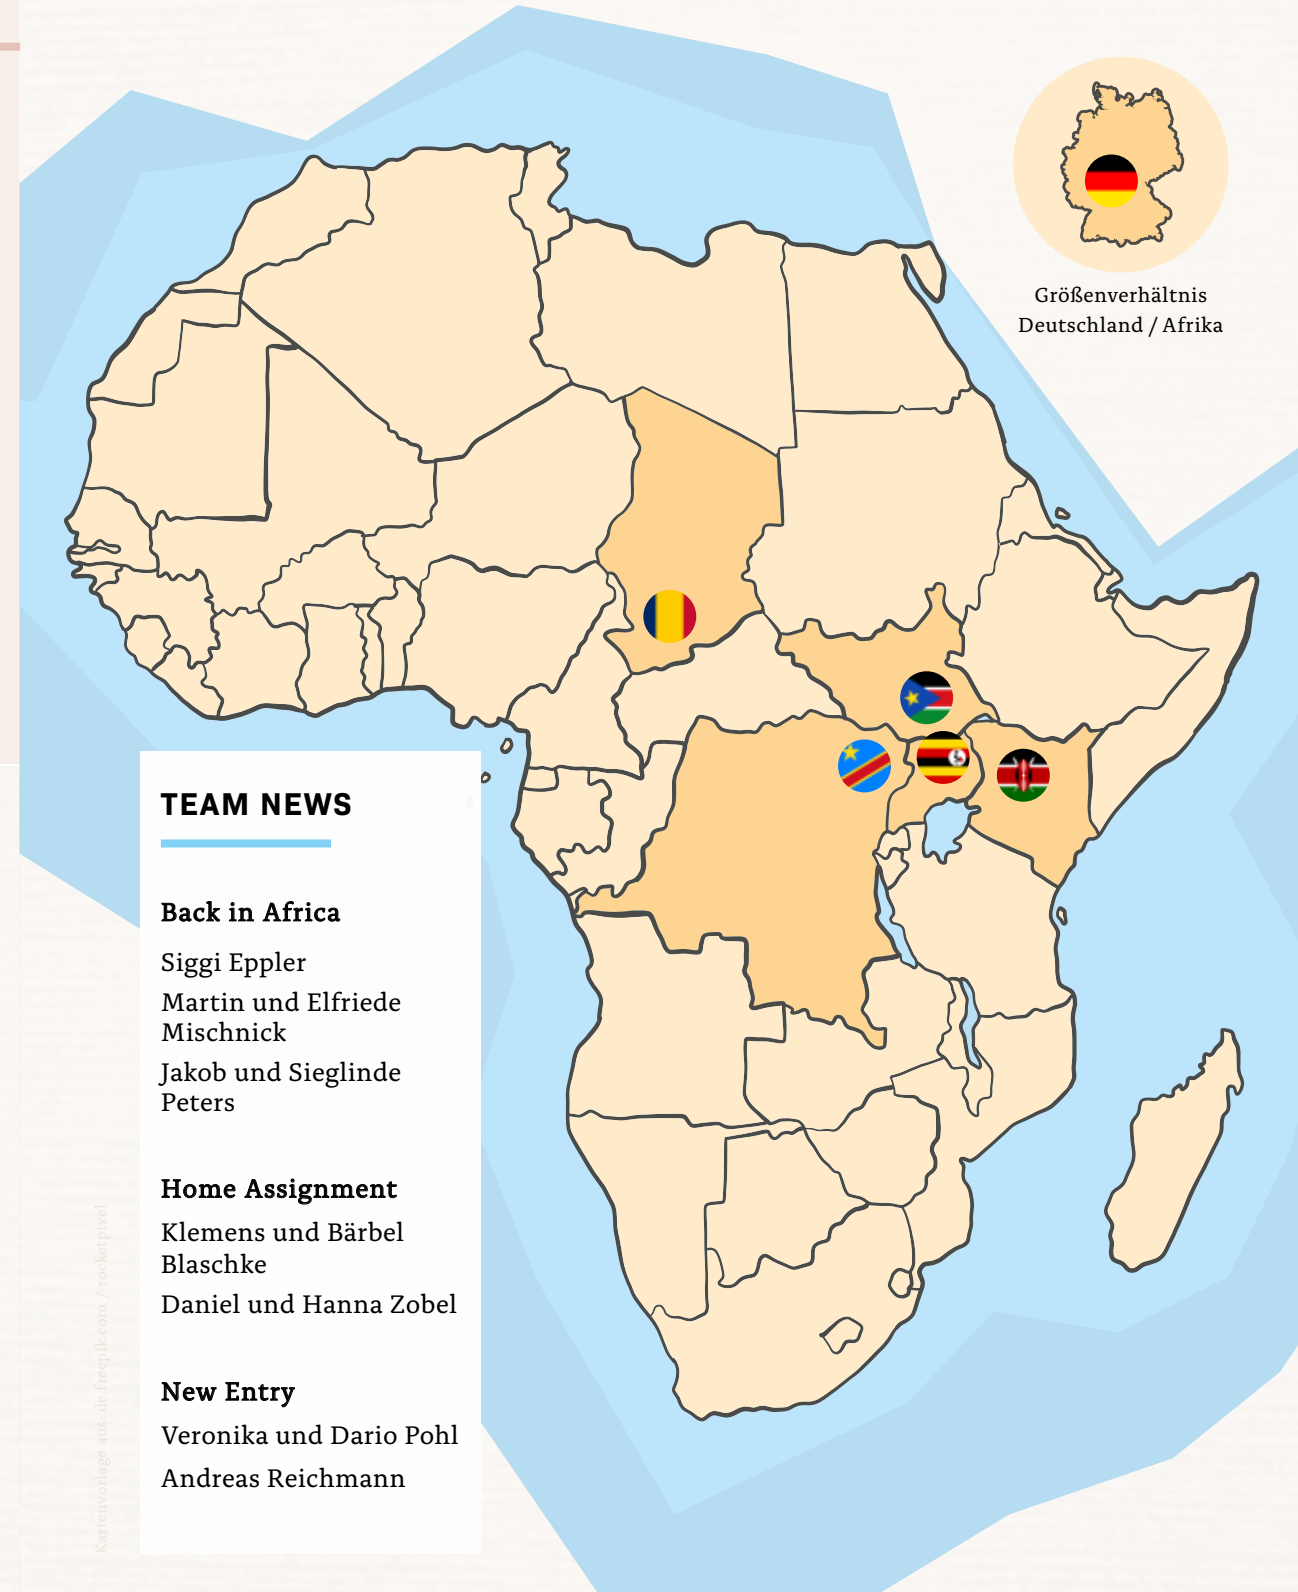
Größenverhältnis Deutschland / Afrika

TEAM NEWS

Back in Africa

Siggi Eppler

Martin und Elfriede Mischnick

Jakob und Sieglinde Peters

Home Assignment

Klemens und Bärbel Blaschke

Daniel und Hanna Zobel

New Entry

Veronika und Dario Pohl

Andreas Reichmann

Kartenvorlage aus: de.freepik.com / rocketpixel